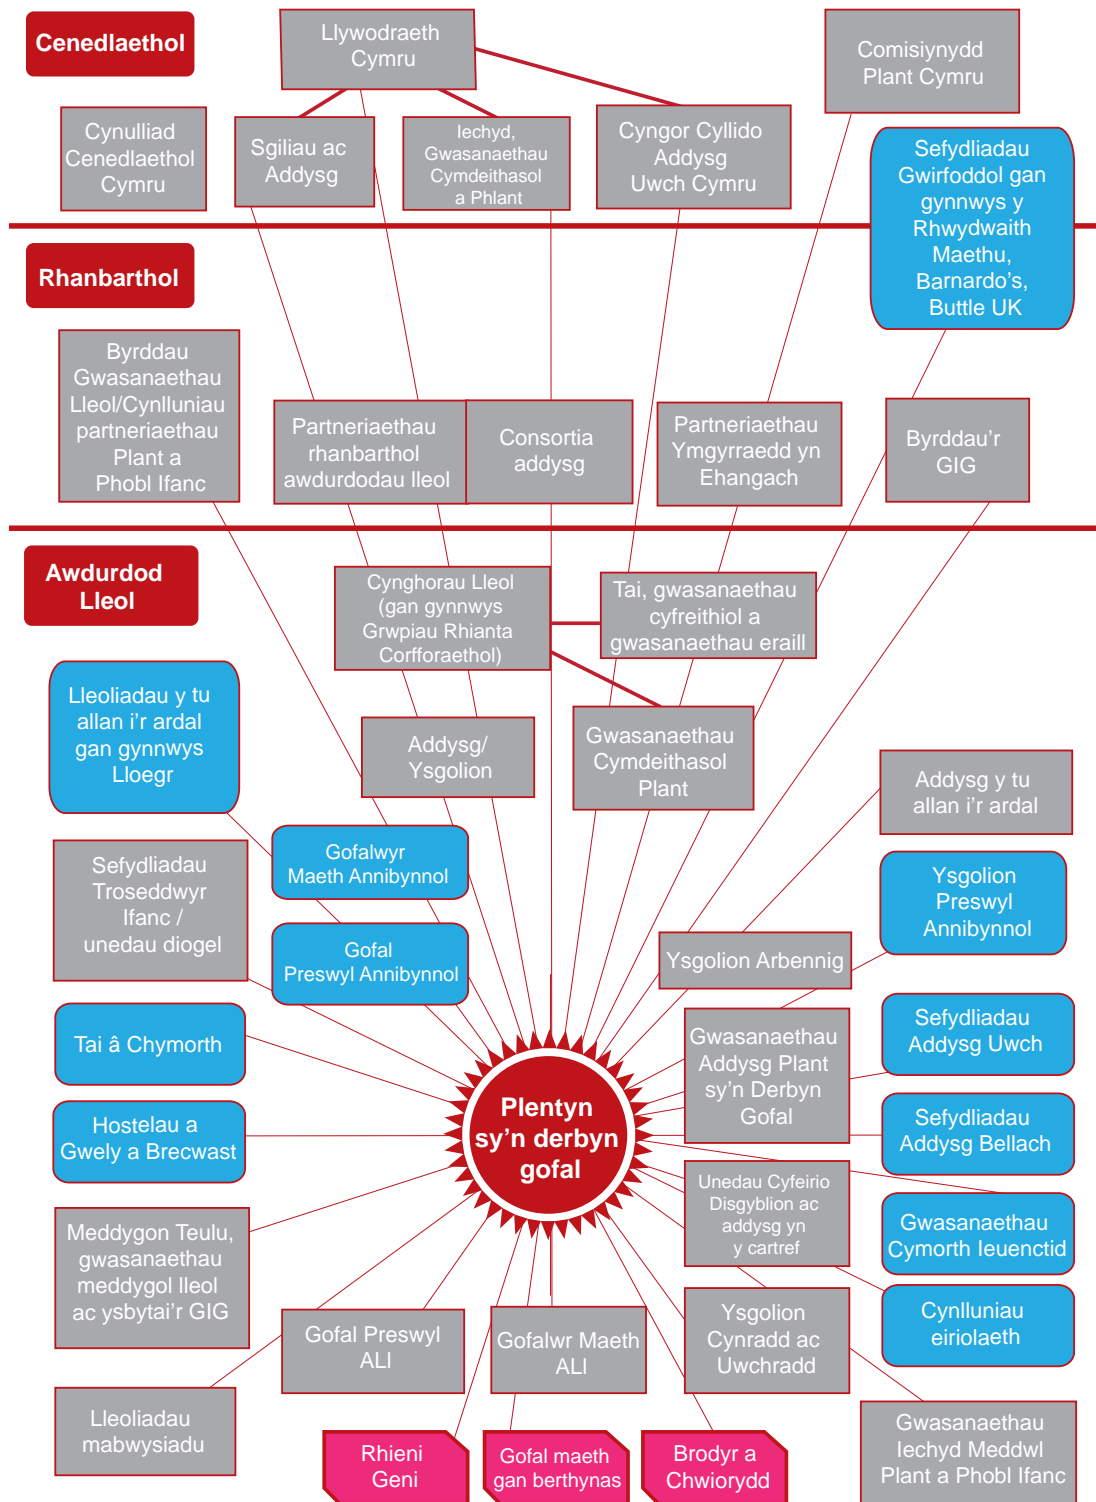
Cenedlaethol

Llywodraeth Cymru

Comisiynydd Plant Cymru

Cynulliad Cenedlaethol Cymru

Sgiliau ac Addysg

Iechyd, Gwasanaethau Cymdeithasol a Phlant

Cyngor Cyllido Addysg Uwch Cymru

Sefydliadau Gwirfoddol gan gynnwys y Rhwydwaith Maethu, Barnardo's, Buttle UK

Rhanbarthol

Byrddau Gwasanaethau Lleol/Cynlluniau partneriaethau Plant a Phobl Ifanc

Partneriaethau rhanbarthol awdurdodau lleol

Consortia addysg

Partneriaethau Ymgyrraedd yn Ehangach

Byrddau'r GIG

Awdurdod Lleol

Cynghorau Lleol (gan gynnwys Grwpiau Rhianta Corfforaethol)

Tai, gwasanaethau cyfreithiol a gwasanaethau eraill

Lleoliadau y tu allan i'r ardal gan gynnwys Lloegr

Addysg/ Ysgolion

Gwasanaethau Cymdeithasol Plant

Addysg y tu allan i'r ardal

Gofalwyr Maeth Annibynnol

Sefydliadau Troseddwyr Ifanc / unedau diogel

Ysgolion Preswyl Annibynnol

Gofal Preswyl Annibynnol

Ysgolion Arbennig

Tai â Chymorth

Sefydliadau Addysg Uwch

Gwasanaethau Addysg Plant sy'n Derbyn Gofal

Plentyn sy'n derbyn gofal

Hostelau a Gwely a Brecwast

Sefydliadau Addysg Bellach

Unedau Cyfeirio Disgyblion ac addysg yn y cartref

Meddygon Teulu, gwasanaethau meddygol lleol ac ysbytai'r GIG

Gwasanaethau Cymorth Ieuenctid

Cynlluniau eiriolaeth

Gofal Preswyl ALl

Gofalwr Maeth ALl

Ysgolion Cynradd ac Uwchradd

Lleoliadau mabwysiadu

Gwasanaethau Iechyd Meddwl Plant a Phobl Ifanc

Rhieni Geni

Gofal maeth gan berthynas

Brodyr a Chwiorydd